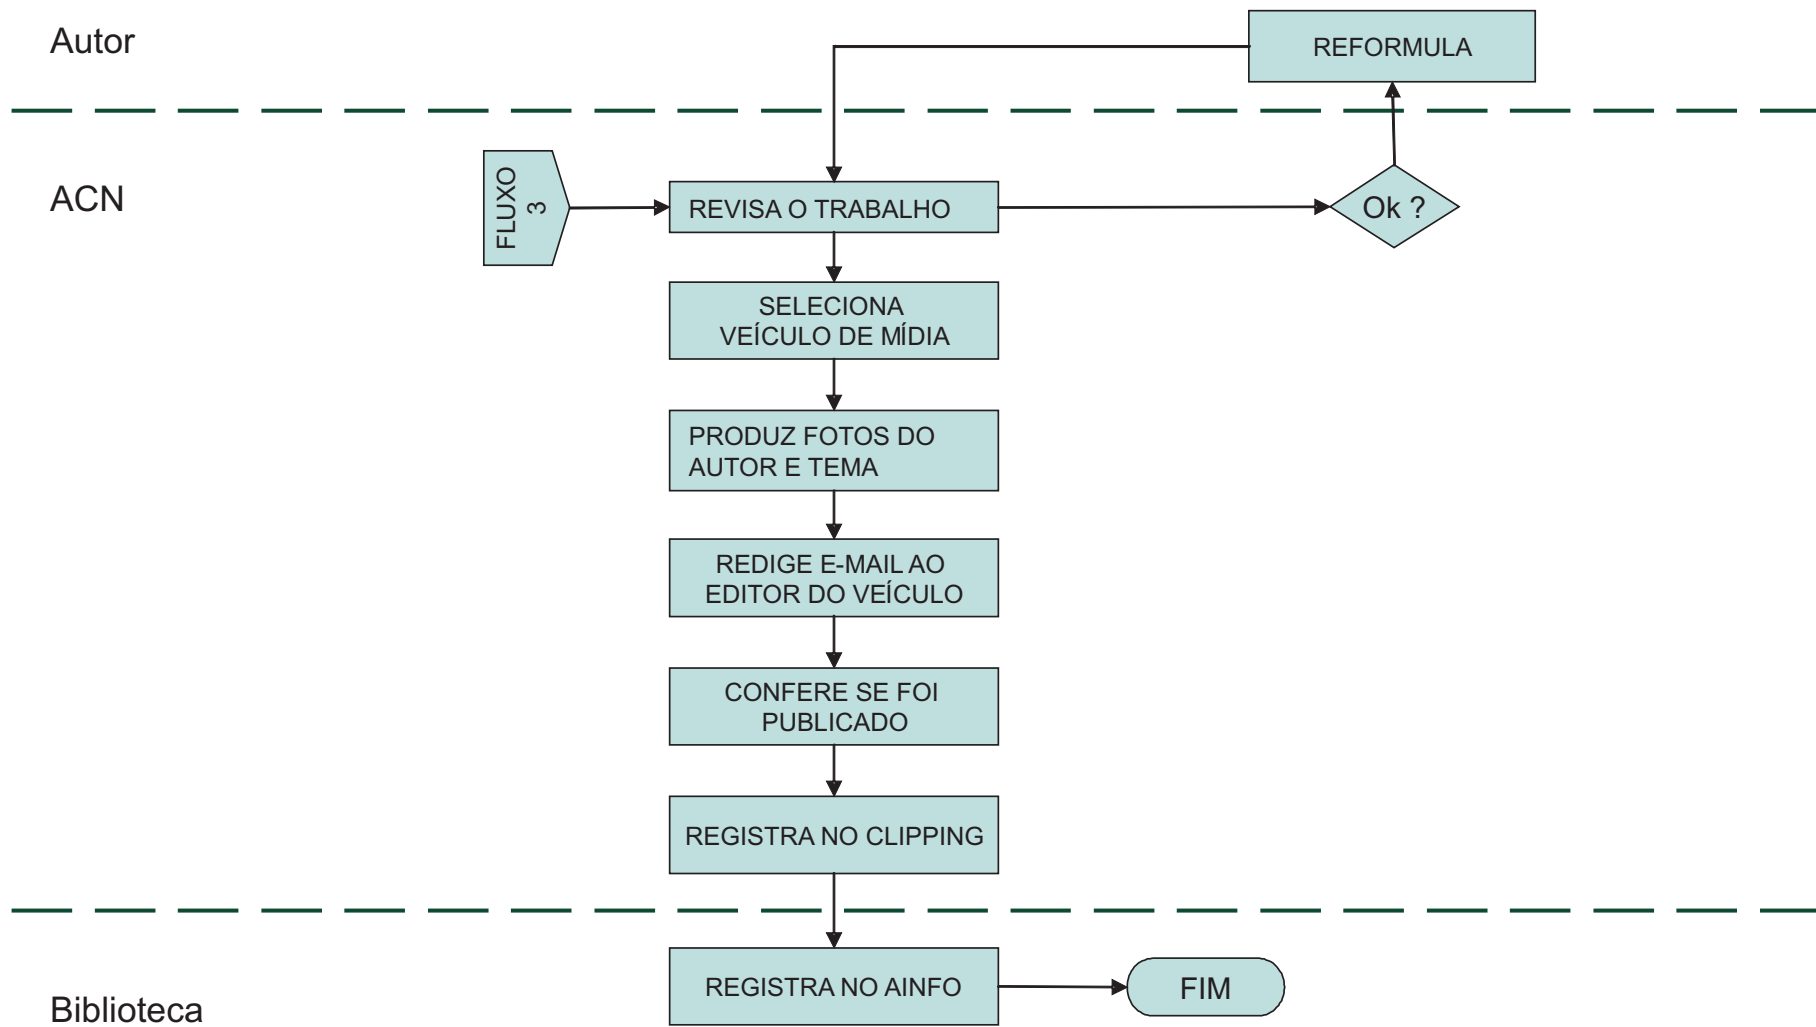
Autor

REFORMULA

ACN

FLUXO 3

REVISA O TRABALHO

Ok ?

SELECIONA VEÍCULO DE MÍDIA

PRODUZ FOTOS DO AUTOR E TEMA

REDIGE E-MAIL AO EDITOR DO VEÍCULO

CONFERE SE FOI PUBLICADO

REGISTRA NO CLIPPING

REGISTRA NO AINFO

FIM

Biblioteca